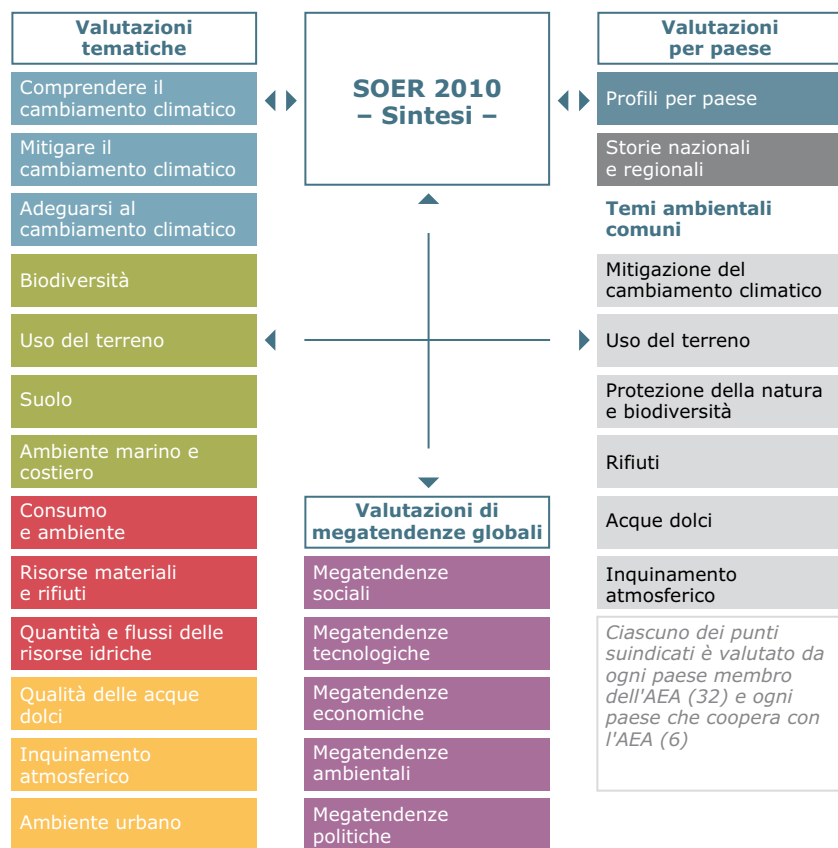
Valutazioni tematiche

Comprendere il cambiamento climatico

Mitigare il cambiamento climatico

Adeguarsi al cambiamento climatico

Biodiversità

Uso del terreno

Suolo

Ambiente marino e costiero

Consumo e ambiente

Risorse materiali e rifiuti

Quantità e flussi delle risorse idriche

Qualità delle acque dolci

Inquinamento atmosferico

Ambiente urbano

SOER 2010 – Sintesi –

Valutazioni di megatendenze globali

Megatendenze sociali

Megatendenze tecnologiche

Megatendenze economiche

Megatendenze ambientali

Megatendenze politiche

Valutazioni per paese

Profili per paese

Storie nazionali e regionali

Temi ambientali comuni

Mitigazione del cambiamento climatico

Uso del terreno

Protezione della natura e biodiversità

Rifiuti

Acque dolci

Inquinamento atmosferico

Ciascuno dei punti suindicati è valutato da ogni paese membro dell'AEA (32) e ogni paese che coopera con l'AEA (6)